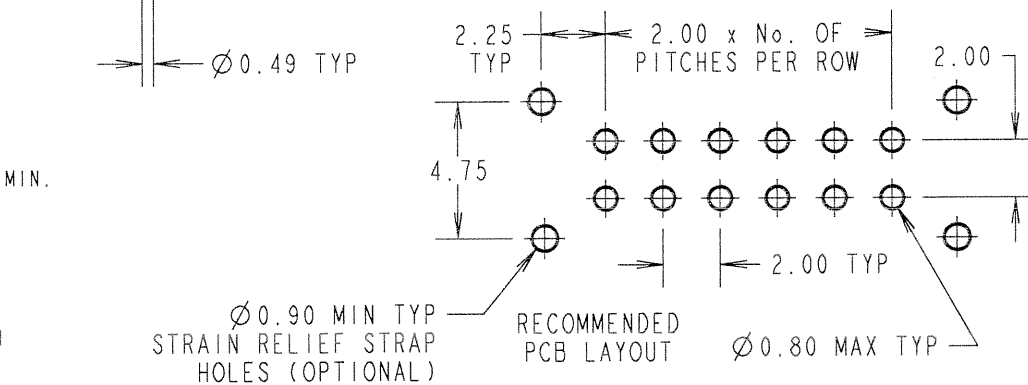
$\varnothing$0.49 TYP

2.25 TYP

2.00 x No. OF PITCHES PER ROW

2.00

MIN.

4.75

2.00 TYP

$\varnothing$0.90 MIN TYP STRAIN RELIEF STRAP HOLES (OPTIONAL)

RECOMMENDED PCB LAYOUT

$\varnothing$0.80 MAX TYP